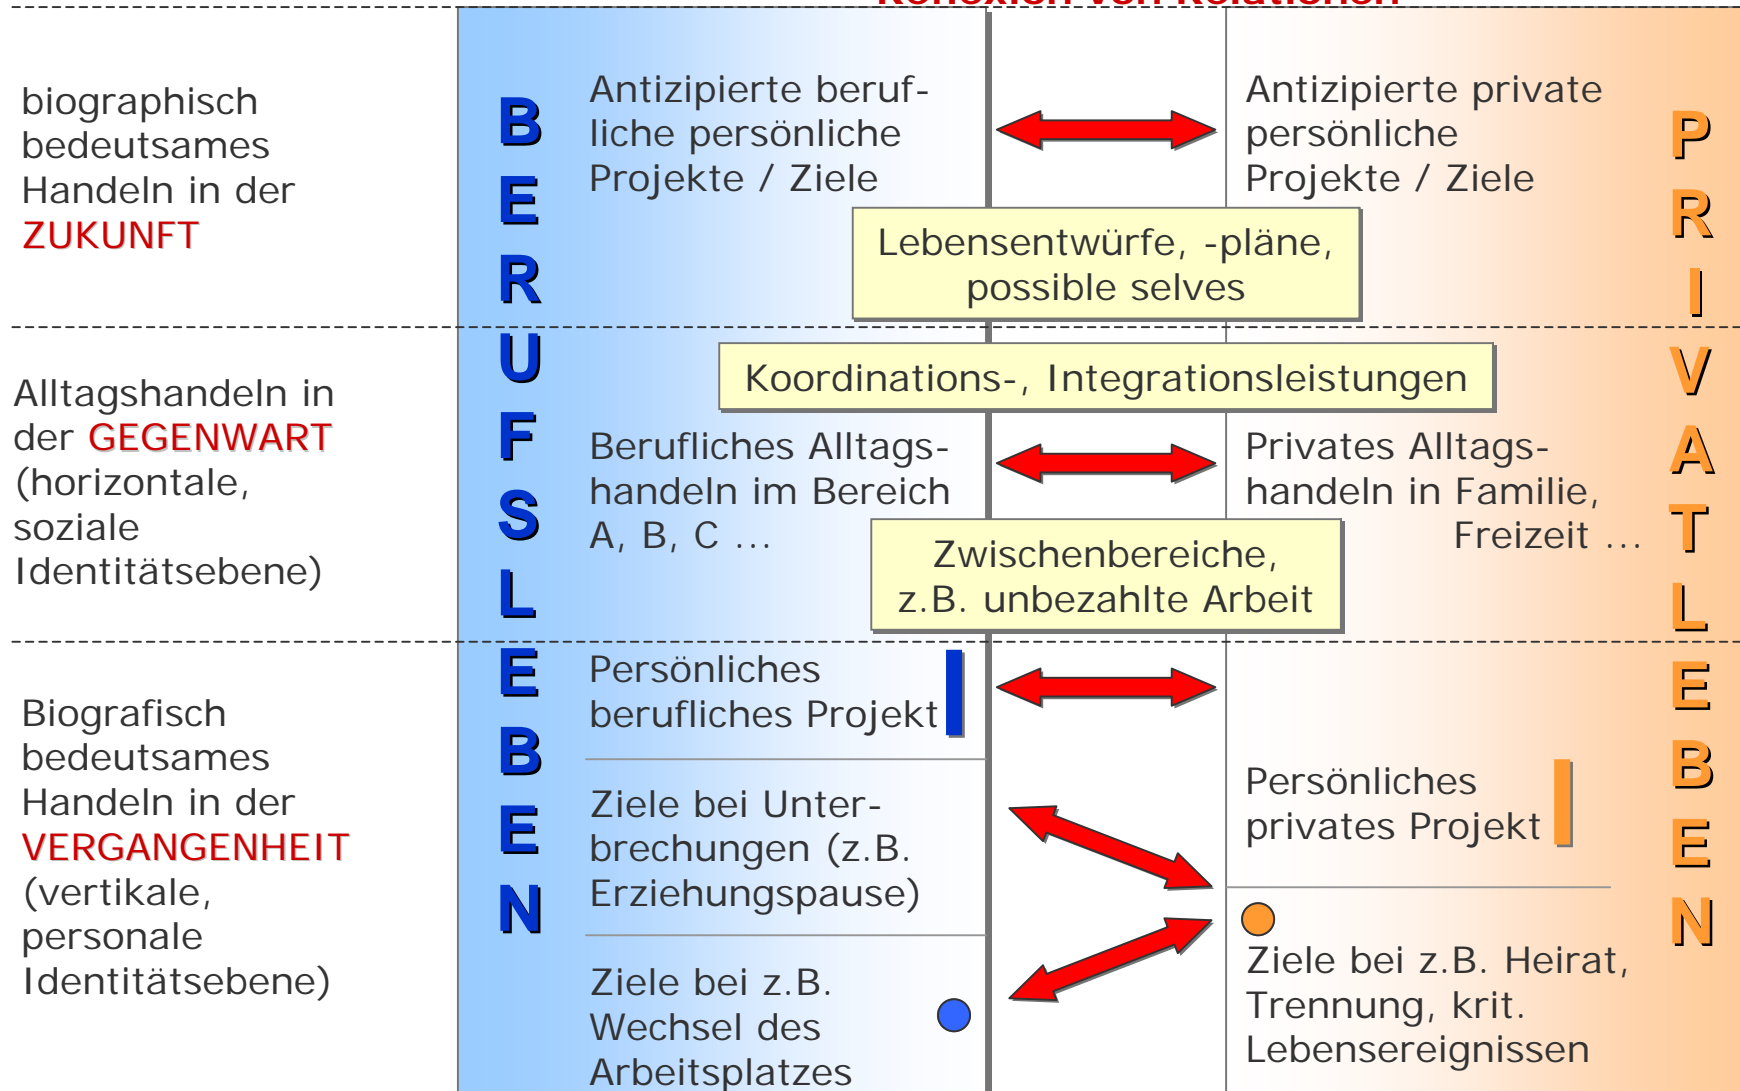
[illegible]

biographisch bedeutsames Handeln in der ZUKUNFT

BERUFSLEBEN

Antizipierte berufliche persönliche Projekte / Ziele

Antizipierte private persönliche Projekte / Ziele

PRIVATLEBEN

Lebensentwürfe, -pläne, possible selves

Alltagshandeln in der GEGENWART (horizontale, soziale Identitätsebene)

Koordinations-, Integrationsleistungen

Berufliches Alltagshandeln im Bereich A, B, C …

Privates Alltagshandeln in Familie, Freizeit …

Zwischenbereiche, z.B. unbezahlte Arbeit

Biografisch bedeutsames Handeln in der VERGANGENHEIT (vertikale, personale Identitätsebene)

Persönliches berufliches Projekt

Ziele bei Unterbrechungen (z.B. Erziehungspause)

Ziele bei z.B. Wechsel des Arbeitsplatzes

Persönliches privates Projekt

Ziele bei z.B. Heirat, Trennung, krit. Lebensereignissen